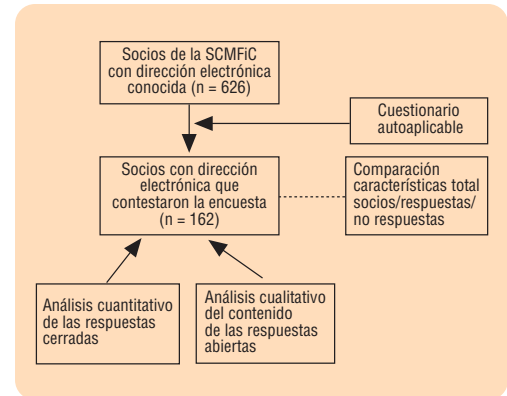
Socios de la SCMFiC con dirección electrónica conocida (n = 626)

Cuestionario autoaplicable

Socios con dirección electrónica que contestaron la encuesta (n = 162)

Comparación características total socios/respuestas/ no respuestas

Análisis cuantitativo de las respuestas cerradas

Análisis cualitativo del contenido de las respuestas abiertas